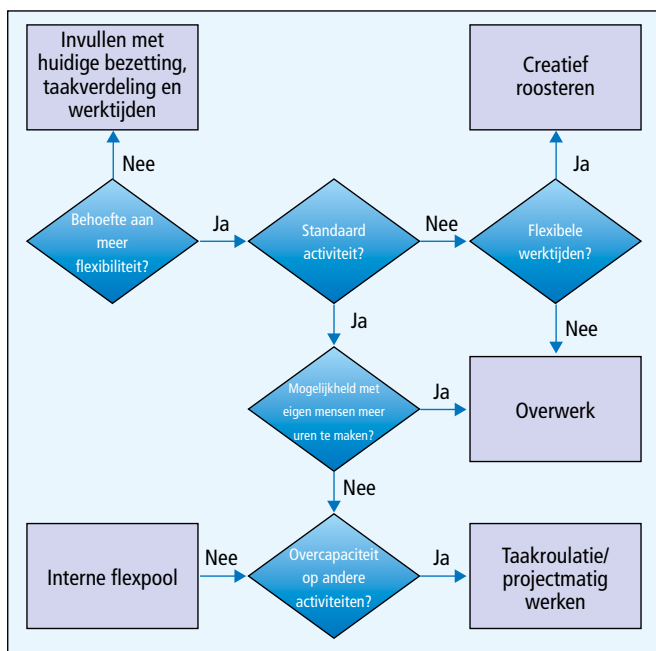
Invullen met huidige bezetting, taakverdeling en werktijden

Nee

Behoefte aan meer flexibiliteit?

Ja

Standaard activiteit?

Nee

Flexibele werktijden?

Ja

Creatief roosteren

Nee

Ja

Mogelijkheld met eigen mensen meer uren te maken?

Ja

Overwerk

Nee

Interne flexpool

Nee

Overcapaciteit op andere activiteiten?

Ja

Taakroulatie/ projectmatig werken